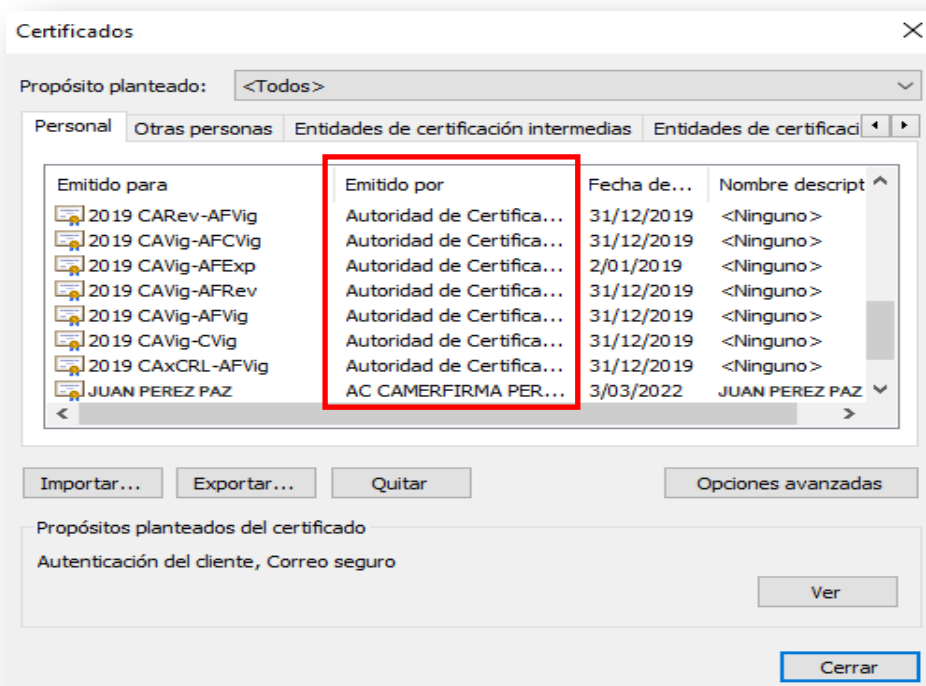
Certificados

Propósito planteado: <Todos>

Personal | Otras personas | Entidades de certificación intermedias | Entidades de certificaci

| Emitido para | Emitido por | Fecha de... | Nombre descript |
|---|---|---|---|
| 2019 CARev-AFVig | Autoridad de Certifica... | 31/12/2019 | <Ninguno> |
| 2019 CAVig-AFCVig | Autoridad de Certifica... | 31/12/2019 | <Ninguno> |
| 2019 CAVig-AFExp | Autoridad de Certifica... | 2/01/2019 | <Ninguno> |
| 2019 CAVig-AFRev | Autoridad de Certifica... | 31/12/2019 | <Ninguno> |
| 2019 CAVig-AFVig | Autoridad de Certifica... | 31/12/2019 | <Ninguno> |
| 2019 CAVig-CVig | Autoridad de Certifica... | 31/12/2019 | <Ninguno> |
| 2019 CAxCRL-AFVig | Autoridad de Certifica... | 31/12/2019 | <Ninguno> |
| JUAN PEREZ PAZ | AC CAMERFIRMA PER... | 3/03/2022 | JUAN PEREZ PAZ |

Importar... Exportar... Quitar Opciones avanzadas

Propósitos planteados del certificado

Autenticación del cliente, Correo seguro

Ver

Cerrar